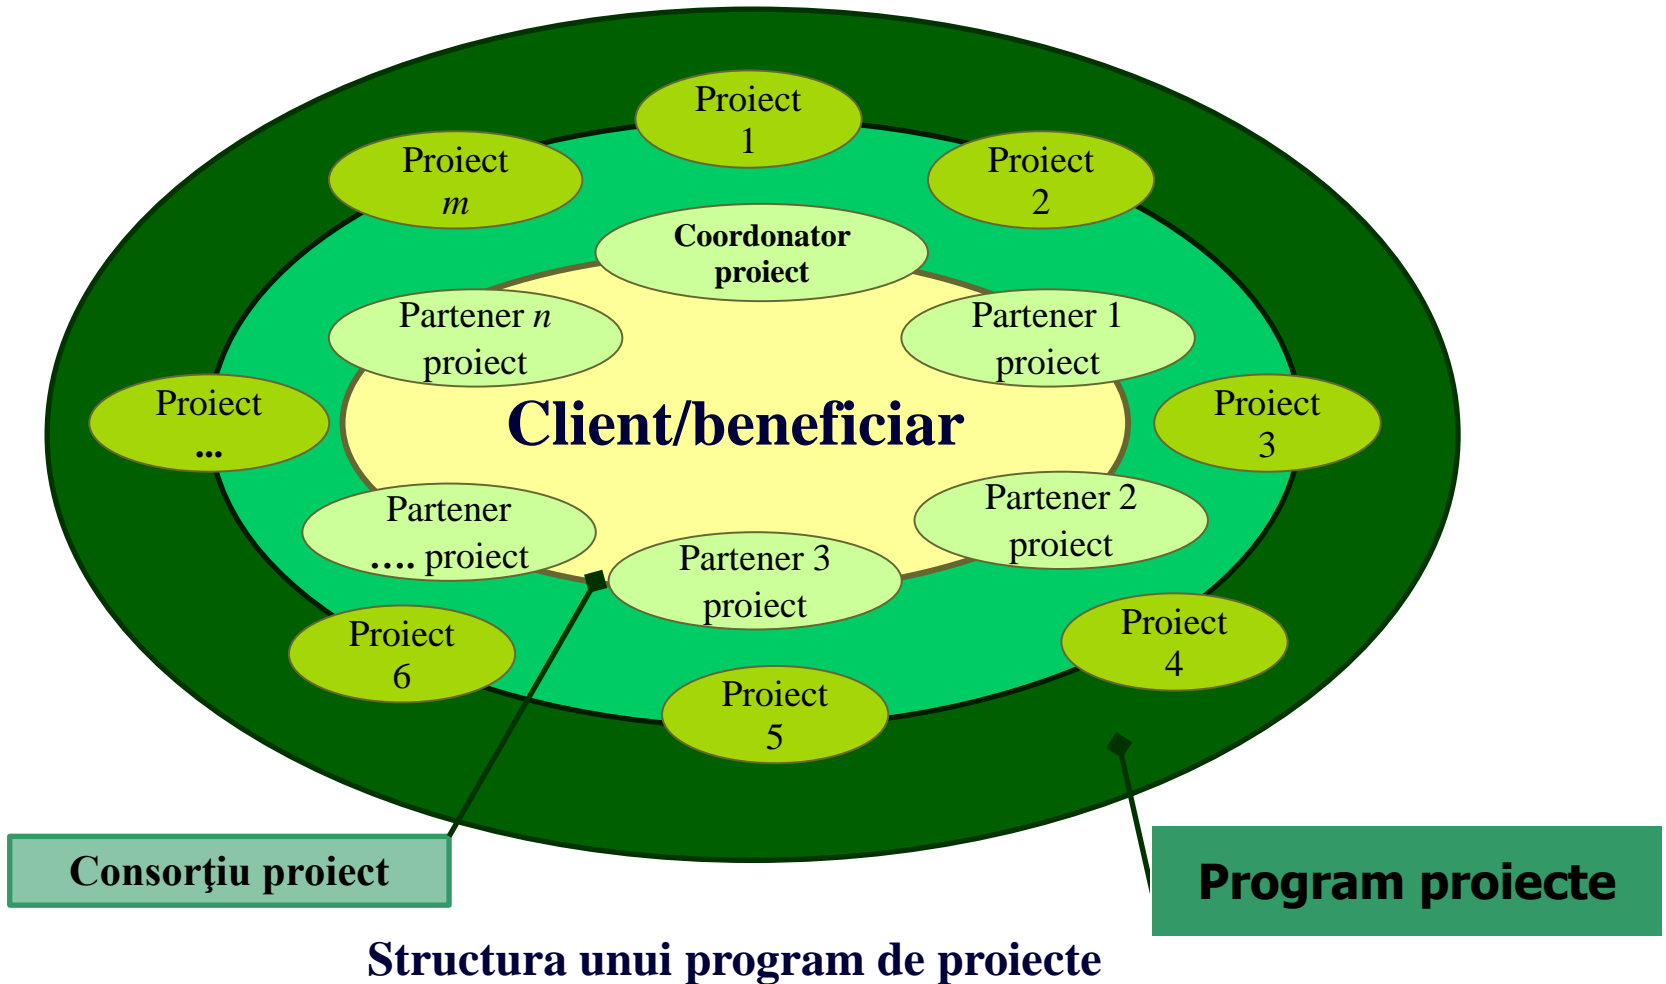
Proiect 1

Proiect 2

Proiect *m*

Coordonator proiect

Partener *n* proiect

Partener 1 proiect

Proiect ...

Client/beneficiar

Proiect 3

Partener .... proiect

Partener 2 proiect

Partener 3 proiect

Proiect 6

Proiect 4

Proiect 5

Consorţiu proiect

Program proiecte

Structura unui program de proiecte